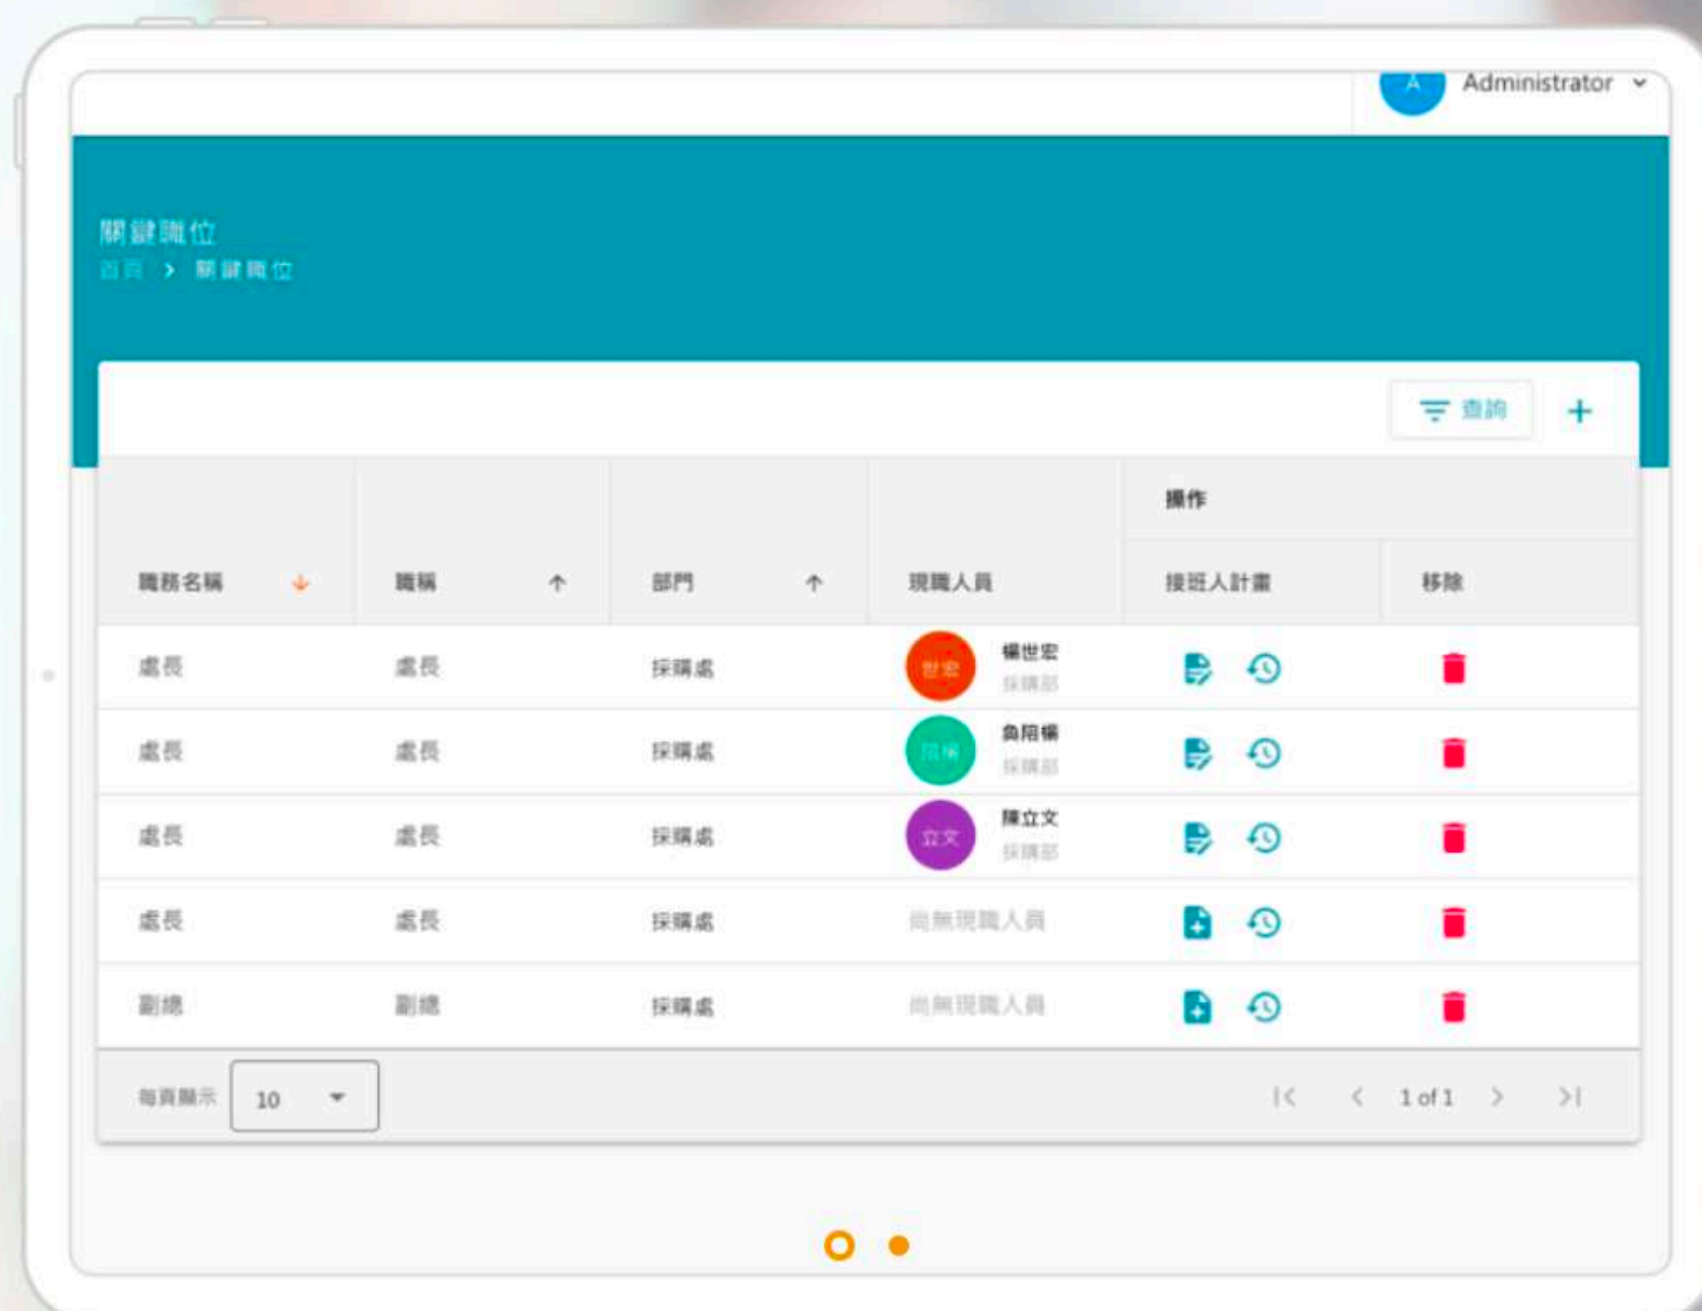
A Administrator

關鍵職位
首頁 > 關鍵職位

查詢 +

| 職務名稱 | 職稱 | 部門 | 現職人員 | 操作: 接班人計畫 | 操作: 移除 |
|---|---|---|---|---|---|
| 處長 | 處長 | 採購處 | 世宏 楊世宏 採購部 | | |
| 處長 | 處長 | 採購處 | 陌楊 魚陌楊 採購部 | | |
| 處長 | 處長 | 採購處 | 立文 陳立文 採購部 | | |
| 處長 | 處長 | 採購處 | 尚無現職人員 | | |
| 副總 | 副總 | 採購處 | 尚無現職人員 | | |

每頁顯示 10

1 of 1